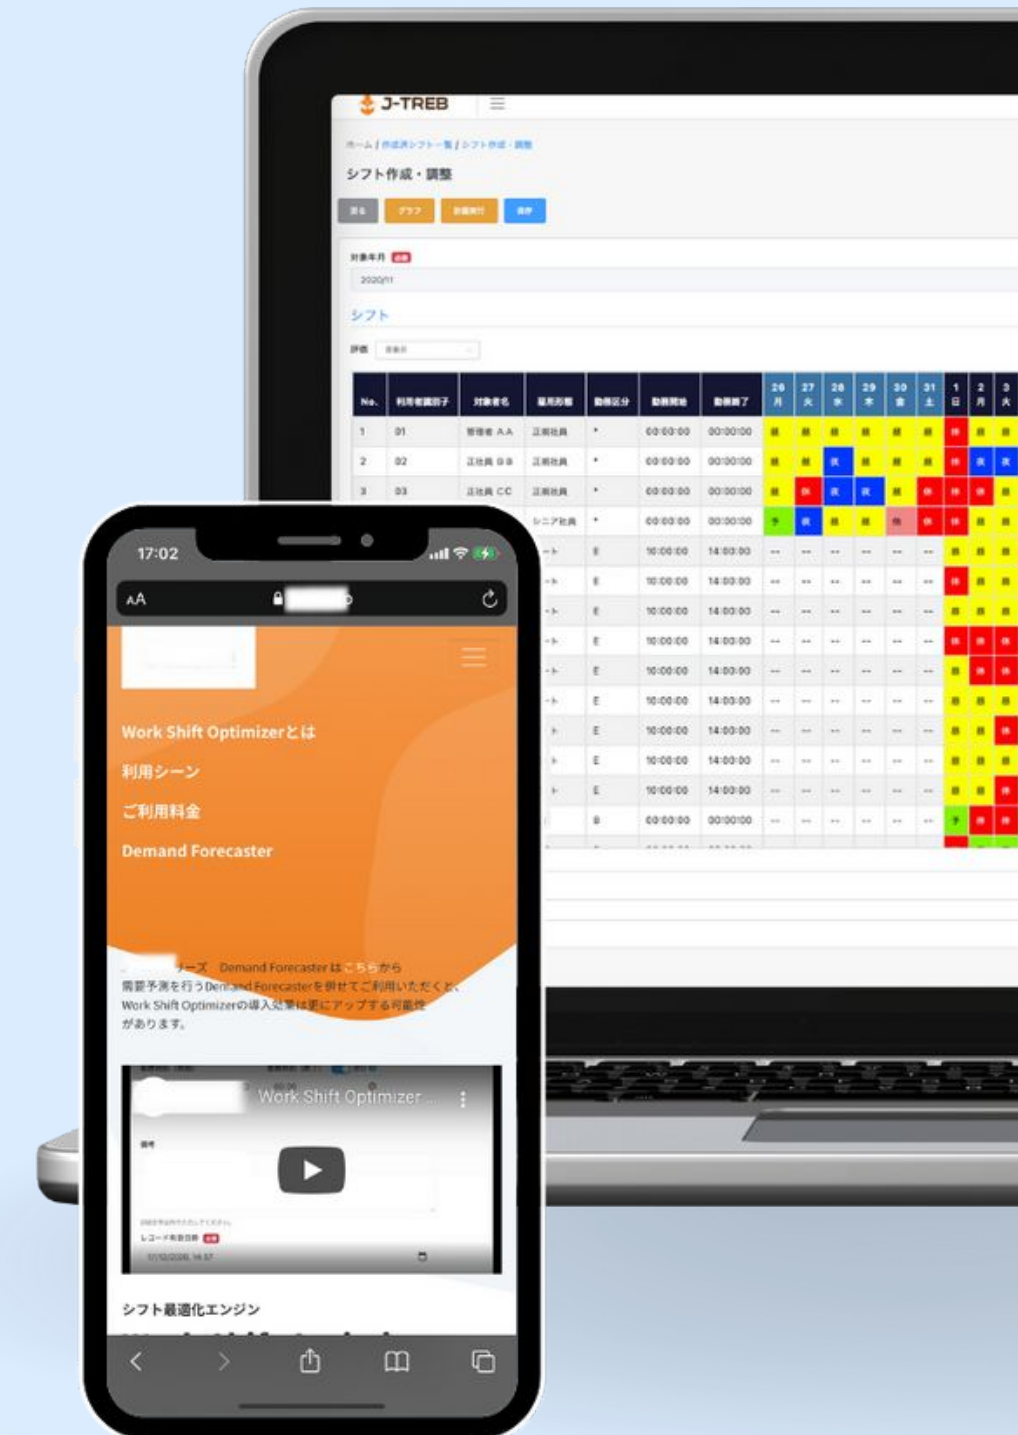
J-TREB

ホーム / 作成済シフト一覧 / シフト作成・調整

シフト作成・調整

戻る グラフ 自動実行 保存

対象年月 必須

2020/11

シフト

評価

| No. | 利用者識別子 | 対象者名 | 雇用形態 | 勤務区分 | 勤務開始 | 勤務終了 | 26 月 | 27 火 | 28 水 | 29 木 | 30 金 | 31 土 | 1 日 | 2 月 | 3 火 |
|---|---|---|---|---|---|---|---|---|---|---|---|---|---|---|---|
| 1 | 01 | 管理者 AA | 正規社員 | * | 00:00:00 | 00:00:00 | | | | | | | 休 | | |
| 2 | 02 | 正社員 BB | 正規社員 | * | 00:00:00 | 00:00:00 | | | 夜 | | | | 休 | 夜 | 夜 |
| 3 | 03 | 正社員 CC | 正規社員 | * | 00:00:00 | 00:00:00 | | 休 | 夜 | 夜 | | 休 | 休 | 休 | |
| | | | シニア社員 | * | 00:00:00 | 00:00:00 | 予 | 夜 | | | 休 | 休 | 休 | | |
| | | | ート | E | 10:00:00 | 14:00:00 | -- | -- | -- | -- | -- | -- | | | |
| | | | ート | E | 10:00:00 | 14:00:00 | -- | -- | -- | -- | -- | -- | 休 | | |
| | | | ート | E | 10:00:00 | 14:00:00 | -- | -- | -- | -- | -- | -- | | | |
| | | | ート | E | 10:00:00 | 14:00:00 | -- | -- | -- | -- | -- | -- | 休 | 休 | 休 |
| | | | ート | E | 10:00:00 | 14:00:00 | -- | -- | -- | -- | -- | -- | | 休 | 休 |
| | | | ート | E | 10:00:00 | 14:00:00 | -- | -- | -- | -- | -- | -- | | | |
| | | | ト | E | 10:00:00 | 14:00:00 | -- | -- | -- | -- | -- | -- | | | 休 |
| | | | ト | E | 10:00:00 | 14:00:00 | -- | -- | -- | -- | -- | -- | | | |
| | | | ト | E | 10:00:00 | 14:00:00 | -- | -- | -- | -- | -- | -- | | 休 | |
| | | | | B | 00:00:00 | 00:00:00 | -- | -- | -- | -- | -- | -- | 予 | 休 | 休 |

17:02

AA

Work Shift Optimizerとは

利用シーン

ご利用料金

Demand Forecaster

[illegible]ーズ Demand Forecasterは こちらから
需要予測を行うDemand Forecasterを併せてご利用いただくと、Work Shift Optimizerの導入効果は更にアップする可能性があります。

Work Shift Optimizer ...

シフト最適化エンジン